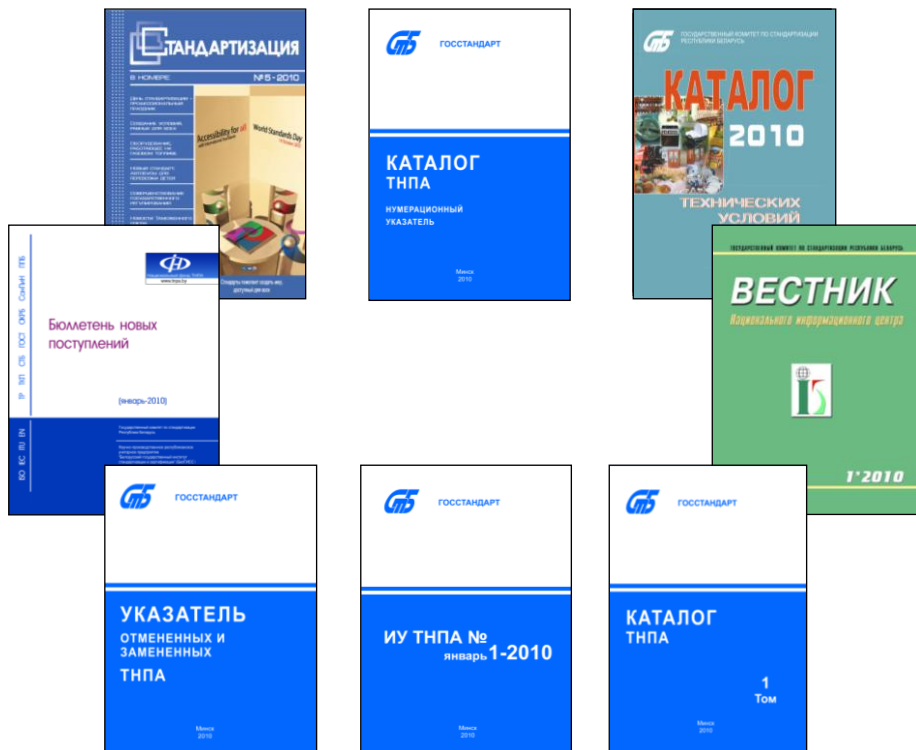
СТАНДАРТИЗАЦИЯ
В НОМЕРЕ
№5-2010
Accessibility for all
World Standards Day

ГОССТАНДАРТ
КАТАЛОГ ТНПА
НУМЕРАЦИОННЫЙ УКАЗАТЕЛЬ
Минск 2010

ГОСУДАРСТВЕННЫЙ КОМИТЕТ ПО СТАНДАРТИЗАЦИИ РЕСПУБЛИКИ БЕЛАРУСЬ
КАТАЛОГ 2010
ТЕХНИЧЕСКИХ УСЛОВИЙ

ТНПА
www.tnpa.by
Бюллетень новых поступлений
(январь-2010)
ТР ТКП СТБ ГОСТ ОКРБ СанПиН ППБ
EN ISO IEC ISO EN

ГОСУДАРСТВЕННЫЙ КОМИТЕТ ПО СТАНДАРТИЗАЦИИ РЕСПУБЛИКИ БЕЛАРУСЬ
ВЕСТНИК
Национального информационного центра
1'2010

ГОССТАНДАРТ
УКАЗАТЕЛЬ
ОТМЕНЕННЫХ И ЗАМЕНЕННЫХ
ТНПА
Минск 2010

ГОССТАНДАРТ
ИУ ТНПА № январь 1-2010
Минск 2010

ГОССТАНДАРТ
КАТАЛОГ ТНПА
1 Том
Минск 2010